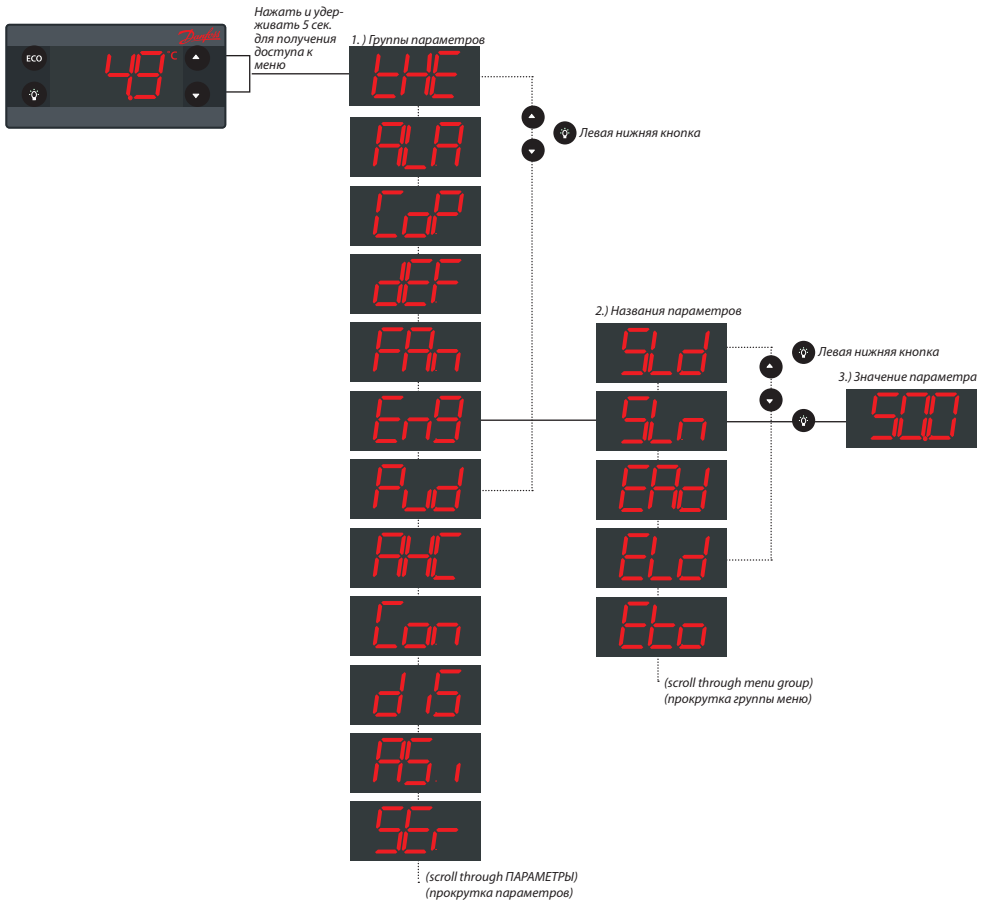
ECO

-49 °C

Нажать и удерживать 5 сек. для получения доступа к меню

1. ) Группы параметров

tHE

Левая нижняя кнопка

ALA

CoP

dEF

FAn

En9

Pud

AHC

Con

diS

AS.i

SEr

(scroll through ПАРАМЕТРЫ)
(прокрутка параметров)

2.) Названия параметров

SLd

Левая нижняя кнопка

3.) Значение параметра

SLn

SOD

EAd

ELd

Eto

(scroll through menu group)
(прокрутка группы меню)